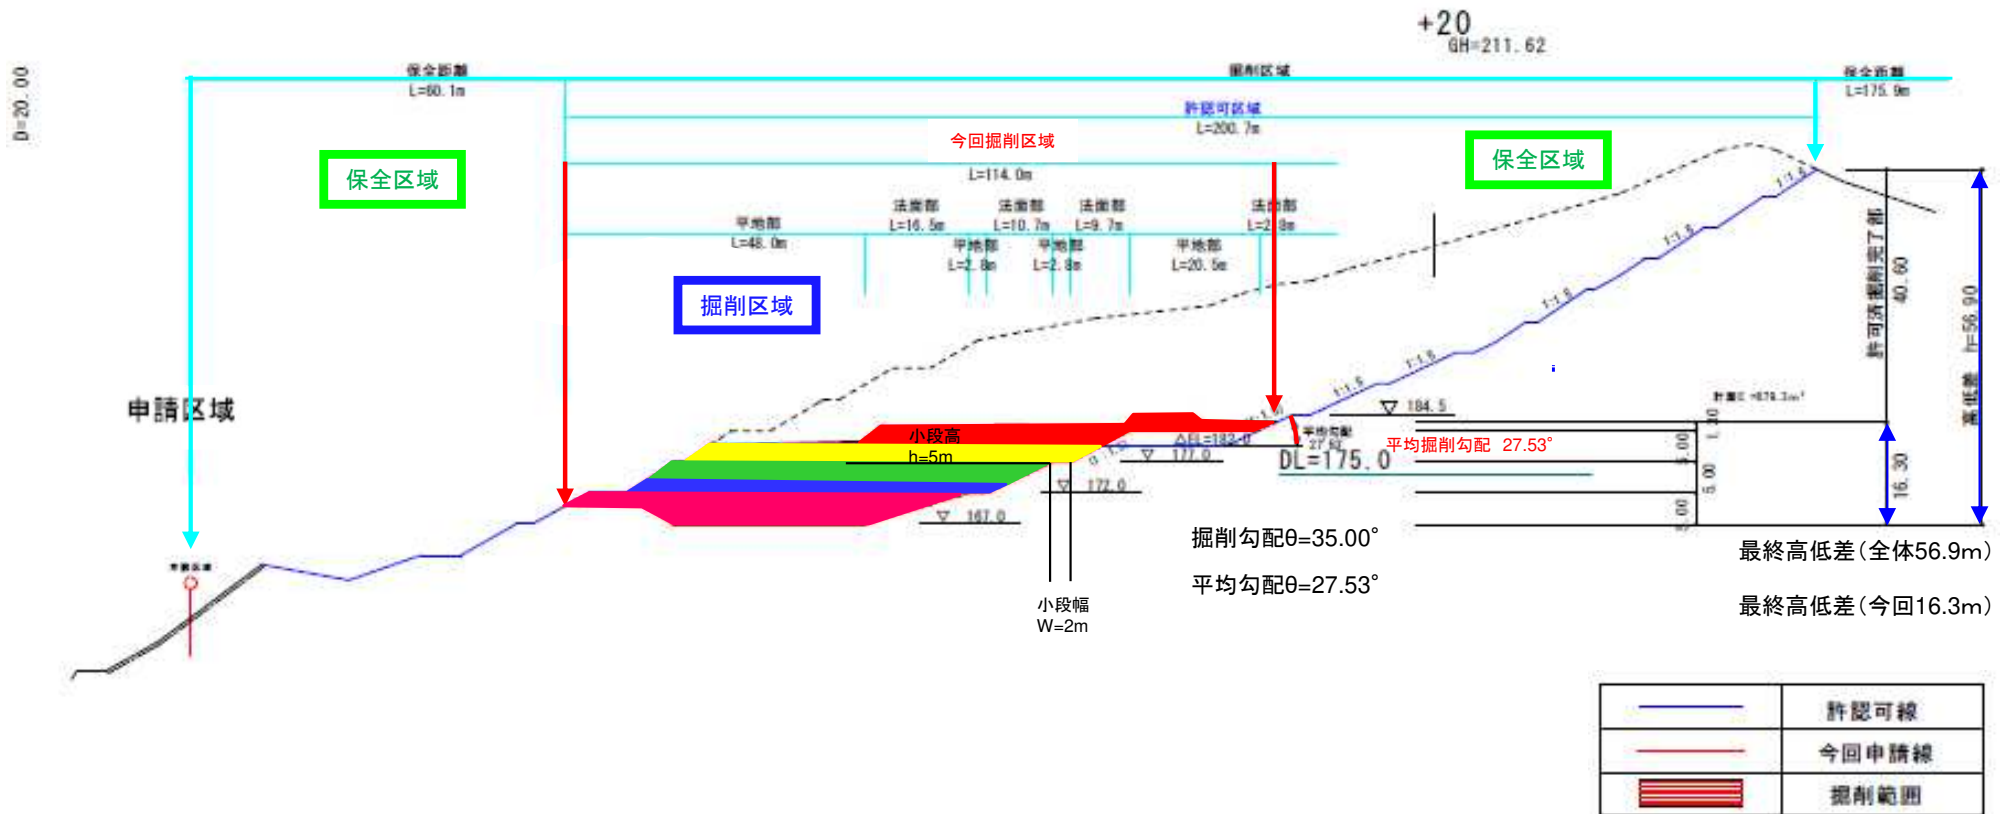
+20
GH=211.62

D=20.00

保全距離
L=60.1m

掘削区域

保全距離
L=175.9m

許認可区域
L=200.7m

今回掘削区域

L=114.0m

保全区域

保全区域

平地部
L=48.0m

法面部
L=16.5m

法面部
L=10.7m

法面部
L=9.7m

法面部
L=2.8m

平地部
L=2.8m

平地部
L=2.8m

平地部
L=20.5m

掘削区域

申請区域

1:1.5
1:1.5
1:1.5
1:1.5
1:1.5
1:1.5
1:1.5

許可済掘削完了部
40.60

高低差 H=56.90

小段高
h=5m

▽ 184.5
平均勾配 27.53°
平均掘削勾配 27.53°
▽ 177.0
DL=175.0
▽ 172.0
▽ 167.0

5.00
5.00
5.00
16.30

掘削勾配θ=35.00°

平均勾配θ=27.53°

小段幅
W=2m

最終高低差（全体56.9m）

最終高低差（今回16.3m）

| | 許認可線 |
|---|---|
| | 今回申請線 |
| | 掘削範囲 |